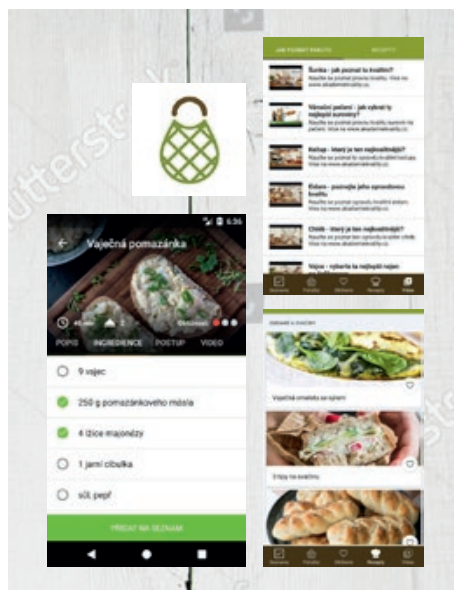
shutterstock

6:36

Vaječná pomazánka

45 min 2

POPIS INGREDIENCE POSTUP VIDEO

9 vajec

250 g pomazánkového másla

4 lžíce majonézy

1 jarní cibulka

sůl pepř

PŘIDAT NA SEZNAM

JAK POZNAT KVALITU RECEPTY

Šunka - jak poznat tu kvalitní?
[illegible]

Vánoční pečení - jak vybrat ty nejlepší suroviny?
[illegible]

Kečup - který je ten nejkvalitnější?
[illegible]

Eidam - poznejte jeho opravdovou kvalitu.
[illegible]

Chléb - který je ten nejkvalitnější?
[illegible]

Vejce - vyberte ta nejlepší nejen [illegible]

Vaječná omeleta se špenátem

Chipsy na kvalitnu

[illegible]